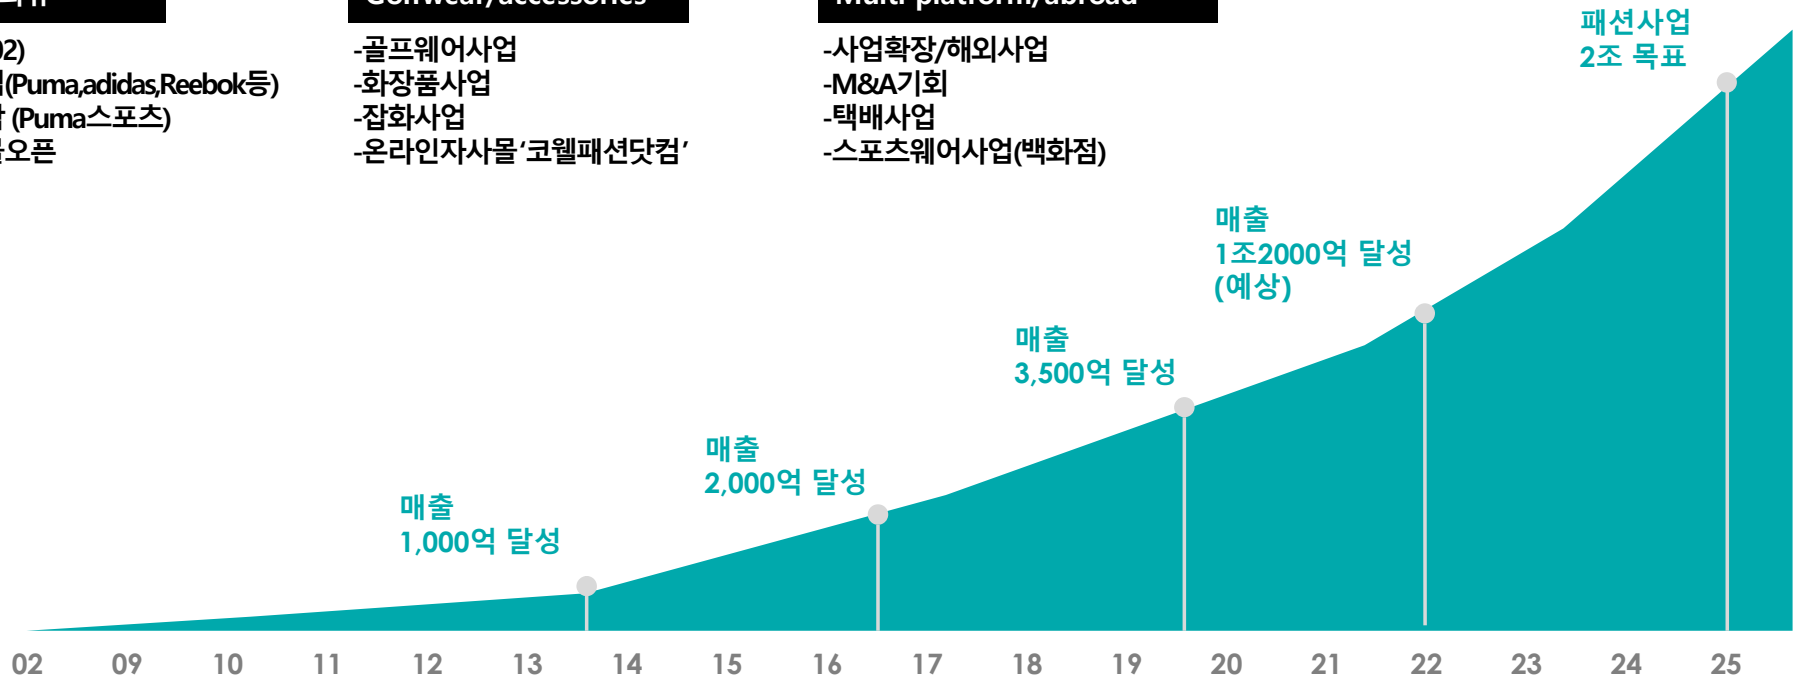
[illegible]

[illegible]2)
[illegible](Puma,adidas,Reebok등)
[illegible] (Puma스포츠)
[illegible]오픈

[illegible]

-골프웨어사업
-화장품사업
-잡화사업
-온라인자사몰'코웰패션닷컴'

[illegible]

-사업확장/해외사업
-M&A기회
-택배사업
-스포츠웨어사업(백화점)

패션사업
2조 목표

매출
1조2000억 달성
(예상)

매출
3,500억 달성

매출
2,000억 달성

매출
1,000억 달성

02 09 10 11 12 13 14 15 16 17 18 19 20 21 22 23 24 25